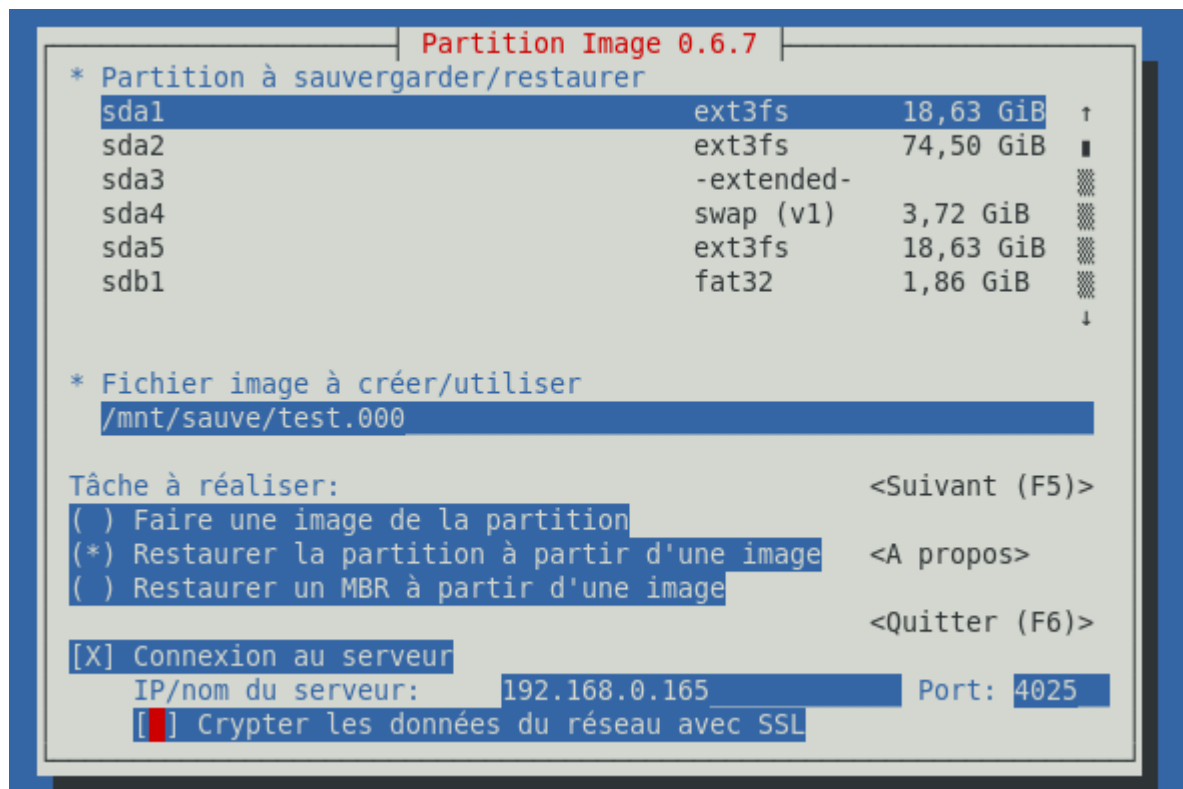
Partition Image 0.6.7

* Partition à sauvergarder/restaurer

| | | |
|---|---|---|
| sda1 | ext3fs | 18,63 GiB |
| sda2 | ext3fs | 74,50 GiB |
| sda3 | -extended- | |
| sda4 | swap (v1) | 3,72 GiB |
| sda5 | ext3fs | 18,63 GiB |
| sdb1 | fat32 | 1,86 GiB |

* Fichier image à créer/utiliser
/mnt/sauve/test.000

Tâche à réaliser:
( ) Faire une image de la partition
(*) Restaurer la partition à partir d'une image
( ) Restaurer un MBR à partir d'une image

<Suivant (F5)>
<A propos>
<Quitter (F6)>

[X] Connexion au serveur
IP/nom du serveur: 192.168.0.165 Port: 4025
[ ] Crypter les données du réseau avec SSL